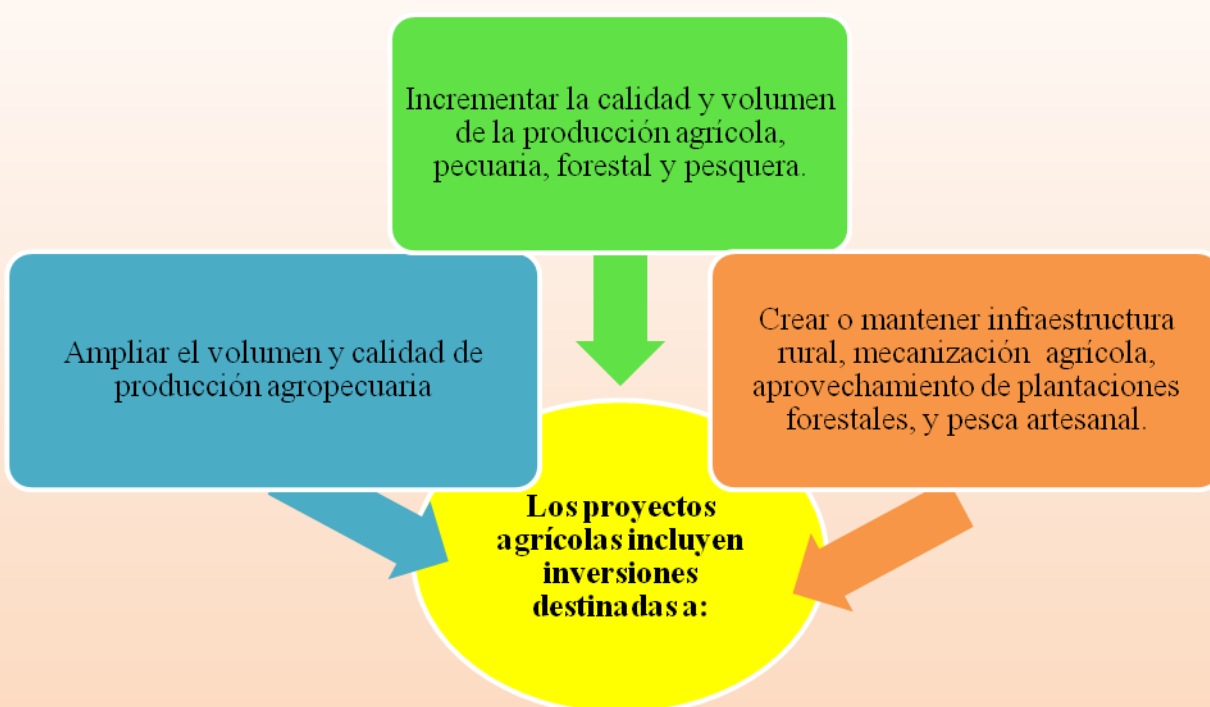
Incrementar la calidad y volumen de la producción agrícola, pecuaria, forestal y pesquera.

Ampliar el volumen y calidad de producción agropecuaria

Crear o mantener infraestructura rural, mecanización agrícola, aprovechamiento de plantaciones forestales, y pesca artesanal.

Los proyectos agrícolas incluyen inversiones destinadas a: